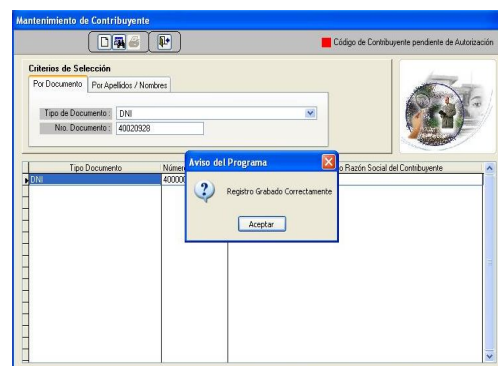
Mantenimiento de Contribuyente

Código de Contribuyente pendiente de Autorización

Criterios de Selección

Por Documento | Por Apellidos / Nombres

Tipo de Documento : DNI

Nro. Documento : 40020928

| Tipo Documento | Númer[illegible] | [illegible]o Razón Social del Contribuyente |
|---|---|---|
| DNI | 40000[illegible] | |

Aviso del Programa

Registro Grabado Correctamente

Aceptar